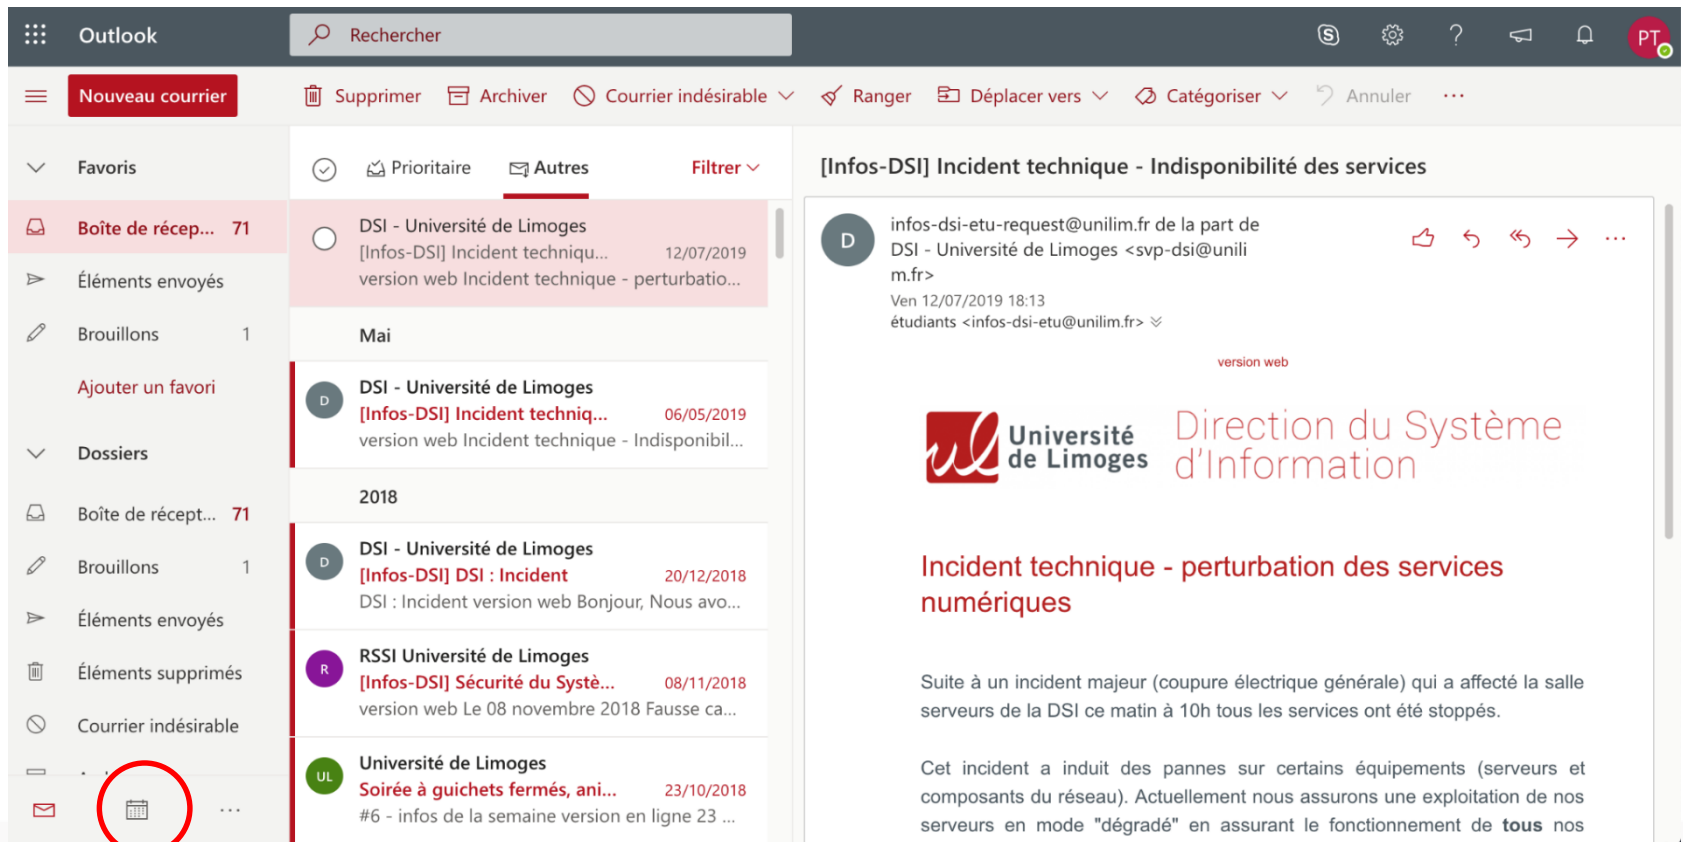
Outlook

Rechercher

PT

Nouveau courrier

Supprimer Archiver Courrier indésirable Ranger Déplacer vers Catégoriser Annuler ···

Favoris

Boîte de récep... 71

Éléments envoyés

Brouillons 1

Ajouter un favori

Dossiers

Boîte de récept... 71

Brouillons 1

Éléments envoyés

Éléments supprimés

Courrier indésirable

···

Prioritaire Autres Filtrer

DSI - Université de Limoges
[Infos-DSI] Incident techniqu... 12/07/2019
version web Incident technique - perturbatio...

Mai

D
DSI - Université de Limoges
[Infos-DSI] Incident techniq... 06/05/2019
version web Incident technique - Indisponibil...

2018

D
DSI - Université de Limoges
[Infos-DSI] DSI : Incident 20/12/2018
DSI : Incident version web Bonjour, Nous avo...

R
RSSI Université de Limoges
[Infos-DSI] Sécurité du Systè... 08/11/2018
version web Le 08 novembre 2018 Fausse ca...

UL
Université de Limoges
Soirée à guichets fermés, ani... 23/10/2018
#6 - infos de la semaine version en ligne 23 ...

[Infos-DSI] Incident technique - Indisponibilité des services

D
infos-dsi-etu-request@unilim.fr de la part de DSI - Université de Limoges <svp-dsi@unilim.fr>
Ven 12/07/2019 18:13
étudiants <infos-dsi-etu@unilim.fr>

version web

Université de Limoges

Direction du Système d'Information

Incident technique - perturbation des services numériques

Suite à un incident majeur (coupure électrique générale) qui a affecté la salle serveurs de la DSI ce matin à 10h tous les services ont été stoppés.

Cet incident a induit des pannes sur certains équipements (serveurs et composants du réseau). Actuellement nous assurons une exploitation de nos serveurs en mode "dégradé" en assurant le fonctionnement de **tous** nos